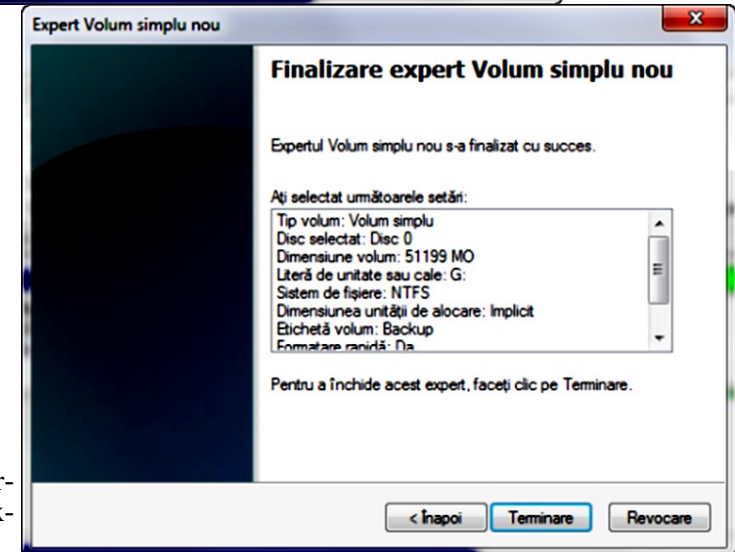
Expert Volum simplu nou

Finalizare expert Volum simplu nou

Expertul Volum simplu nou s-a finalizat cu succes.

Ați selectat următoarele setări:

Tip volum: Volum simplu
Disc selectat: Disc 0
Dimensiune volum: 51199 MO
Literă de unitate sau cale: G:
Sistem de fișiere: NTFS
Dimensiunea unității de alocare: Implicit
Etichetă volum: Backup
Formatare rapidă: Da

Pentru a închide acest expert, faceți clic pe Terminare.

< Înapoi | Terminare | Revocare

r-
k-